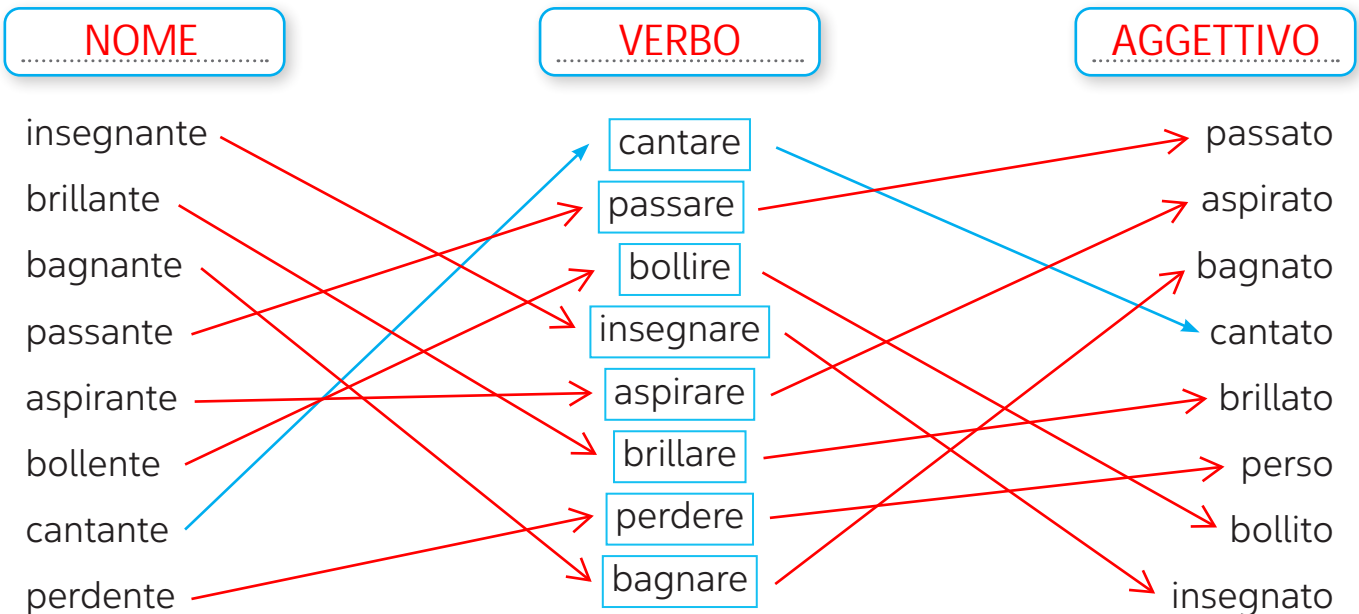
NOME

VERBO

AGGETTIVO

insegnante
brillante
bagnante
passante
aspirante
bollente
cantante
perdente

cantare
passare
bollire
insegnare
aspirare
brillare
perdere
bagnare

passato
aspirato
bagnato
cantato
brillato
perso
bollito
insegnato